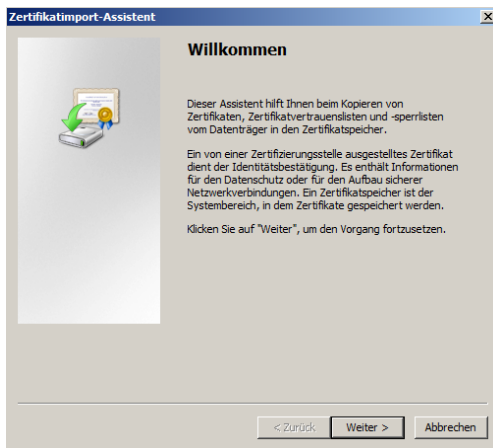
Zertifikatimport-Assistent

Willkommen

Dieser Assistent hilft Ihnen beim Kopieren von Zertifikaten, Zertifikatvertrauenslisten und -sperrlisten vom Datenträger in den Zertifikatspeicher.

Ein von einer Zertifizierungsstelle ausgestelltes Zertifikat dient der Identitätsbestätigung. Es enthält Informationen für den Datenschutz oder für den Aufbau sicherer Netzwerkverbindungen. Ein Zertifikatspeicher ist der Systembereich, in dem Zertifikate gespeichert werden.

Klicken Sie auf "Weiter", um den Vorgang fortzusetzen.

< Zurück | Weiter > | Abbrechen